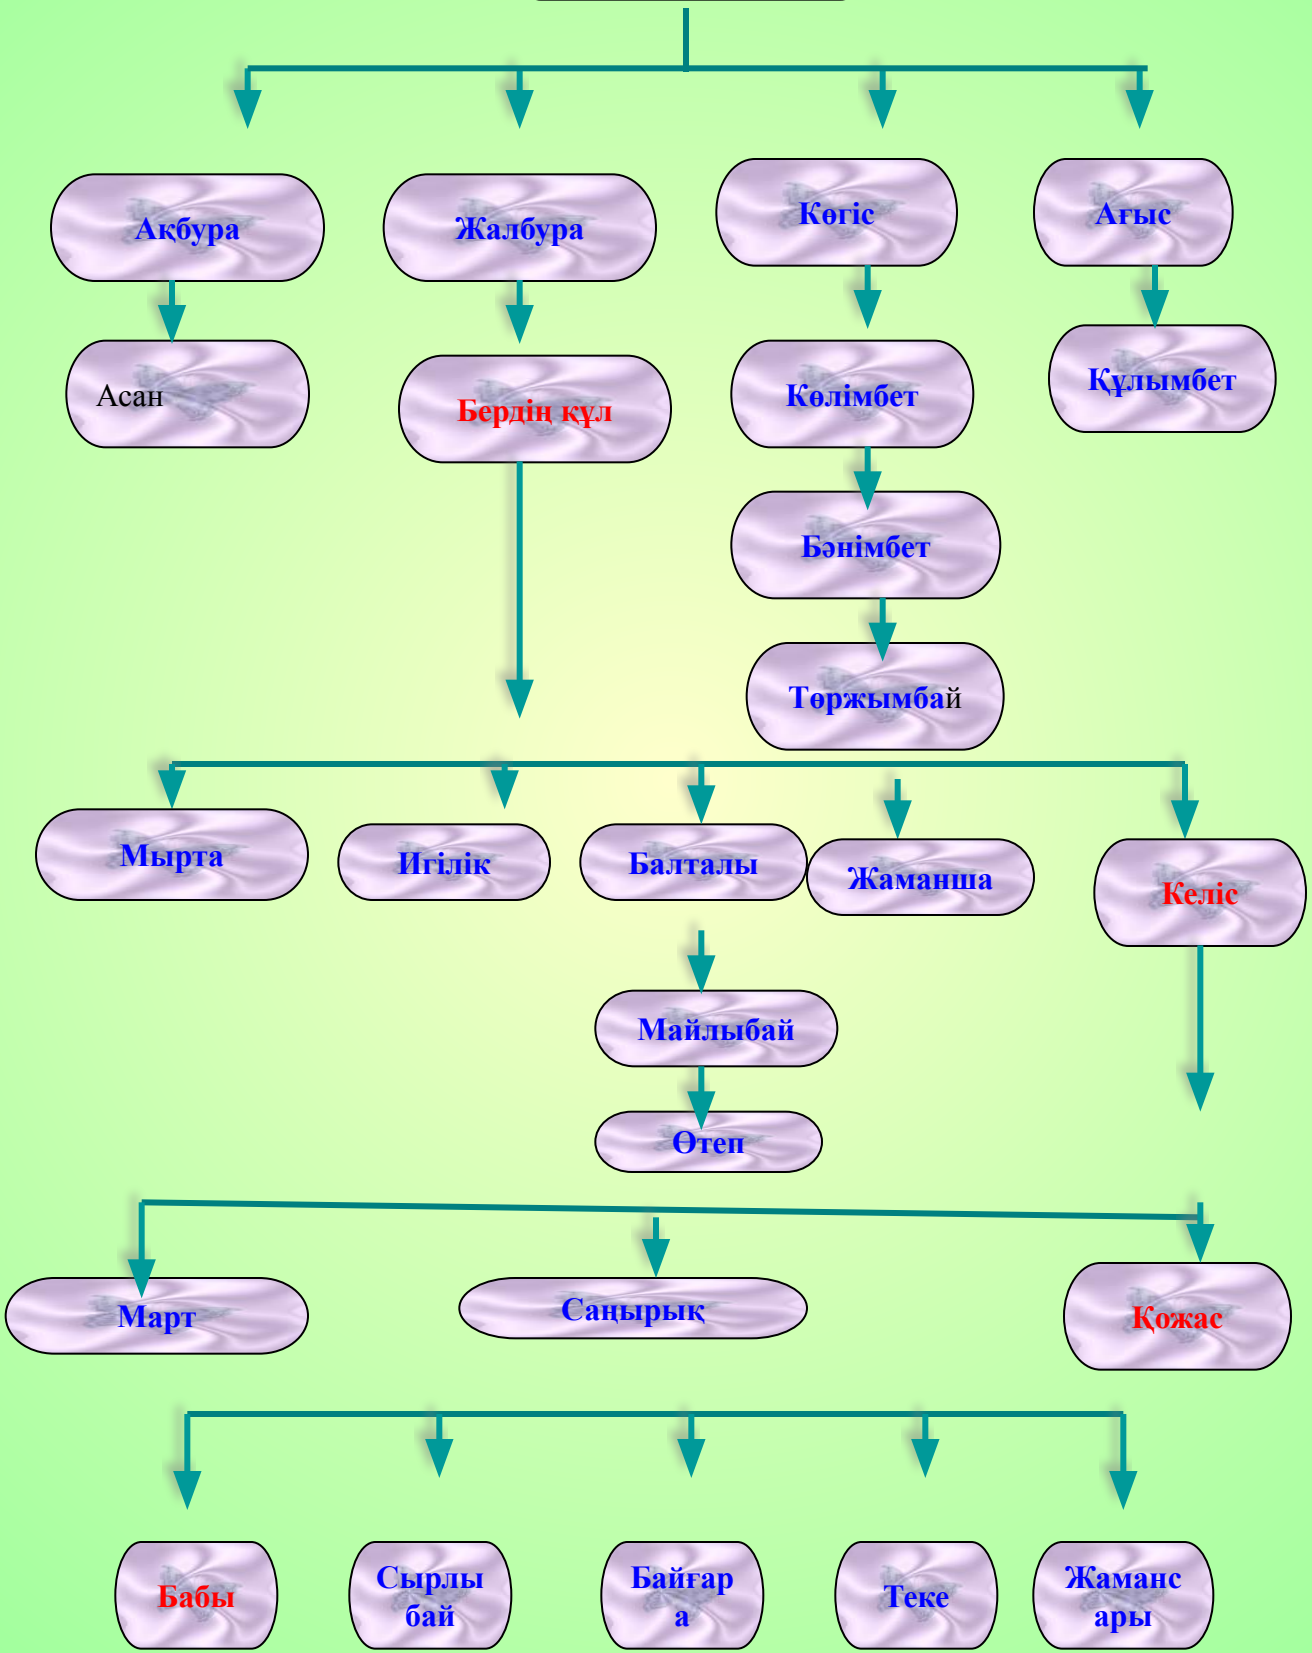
Ақбура

Жалбура

Көгіс

Ағыс

Асан

Бердің құл

Көлімбет

Құлымбет

Бәнімбет

Төржымбай

Мырта

Игілік

Балталы

Жаманша

Келіс

Майлыбай

Өтеп

Март

Саңырық

Қожас

Бабы

Сырлы бай

Байғар а

Теке

Жаманс ары